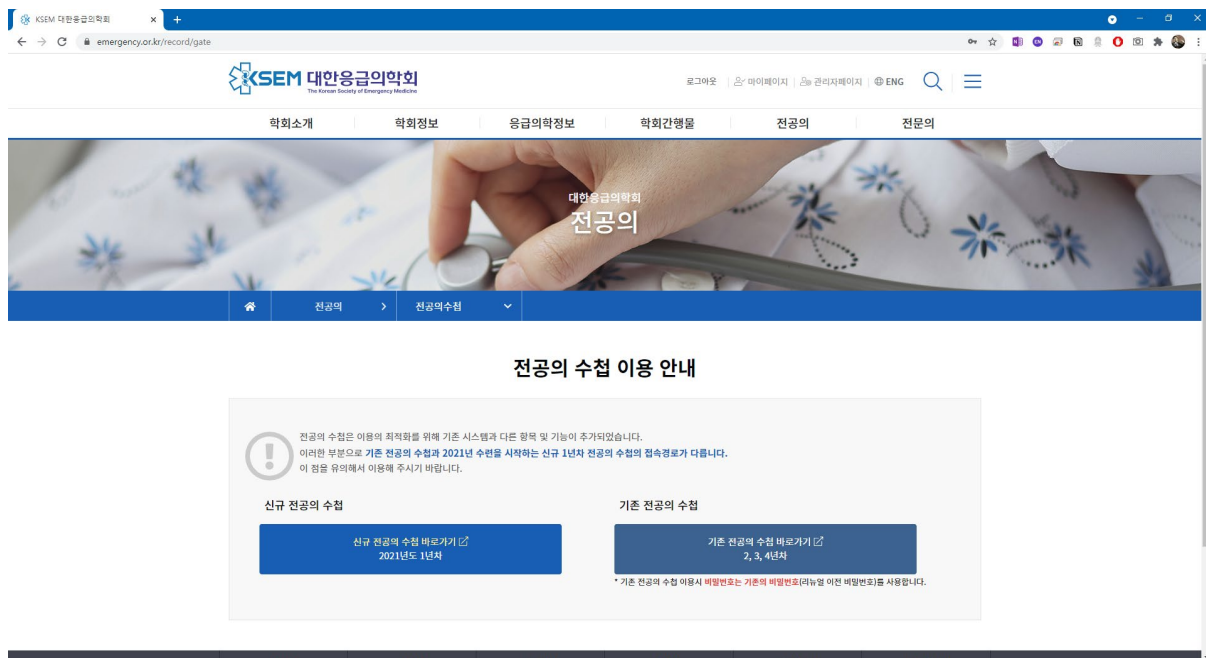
KSEM 대한응급의학회

emergency.or.kr/record/gate

KSEM 대한응급의학회
The Korean Society of Emergency Medicine

로그아웃 | 마이페이지 | 관리자페이지 | ENG

학회소개 학회정보 응급의학정보 학회간행물 전공의 전문의

대한응급의학회
전공의

전공의 > 전공의수첩

전공의 수첩 이용 안내

전공의 수첩은 이용의 최적화를 위해 기존 시스템과 다른 항목 및 기능이 추가되었습니다.
이러한 부분으로 기존 전공의 수첩과 2021년 수련을 시작하는 신규 1년차 전공의 수첩의 접속경로가 다릅니다.
이 점을 유의해서 이용해 주시기 바랍니다.

신규 전공의 수첩

신규 전공의 수첩 바로가기
2021년도 1년차

기존 전공의 수첩

기존 전공의 수첩 바로가기
2, 3, 4년차

* 기존 전공의 수첩 이용시 비밀번호는 기존의 비밀번호(리뉴얼 이전 비밀번호)를 사용합니다.